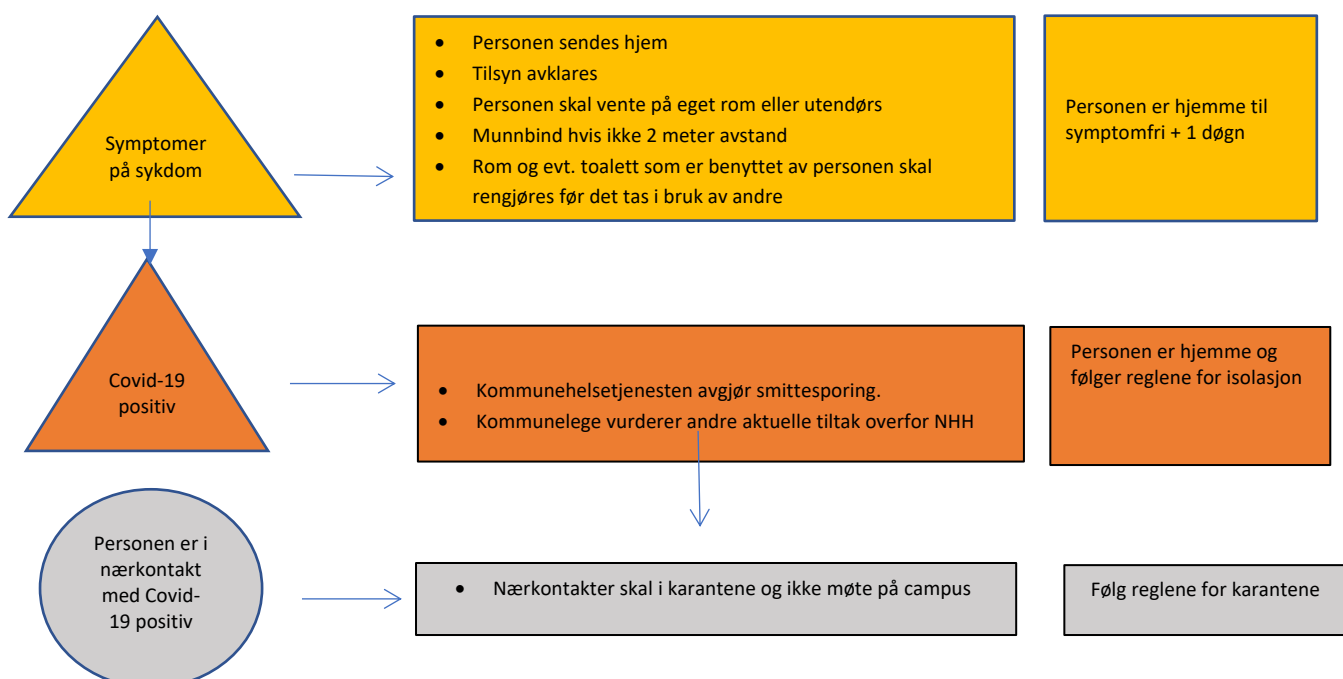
Symptomer på sykdom

- Personen sendes hjem
- Tilsyn avklares
- Personen skal vente på eget rom eller utendørs
- Munnbind hvis ikke 2 meter avstand
- Rom og evt. toalett som er benyttet av personen skal rengjøres før det tas i bruk av andre

Personen er hjemme til symptomfri + 1 døgn

Covid-19 positiv

- Kommunehelsetjenesten avgjør smittesporing.
- Kommunelege vurderer andre aktuelle tiltak overfor NHH

Personen er hjemme og følger reglene for isolasjon

Personen er i nærkontakt med Covid-19 positiv

- Nærkontakter skal i karantene og ikke møte på campus

Følg reglene for karantene